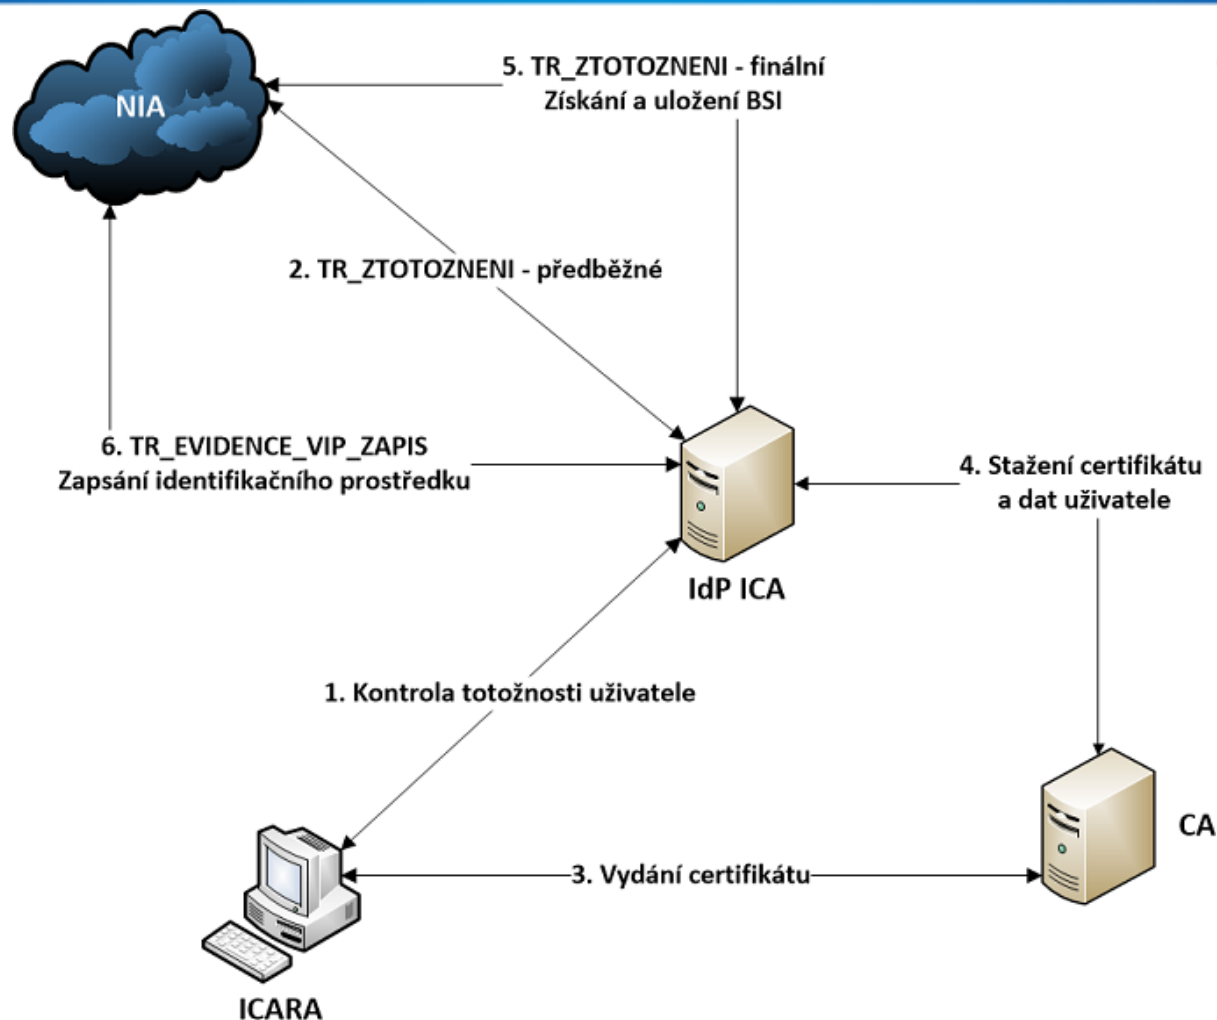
NIA

5. TR_ZTOTOZNENI - finální
Získání a uložení BSI

2. TR_ZTOTOZNENI - předběžné

6. TR_EVIDENCE_VIP_ZAPIS
Zapsání identifikačního prostředku

4. Stažení certifikátu a dat uživatele

IdP ICA

1. Kontrola totožnosti uživatele

CA

3. Vydání certifikátu

ICARA